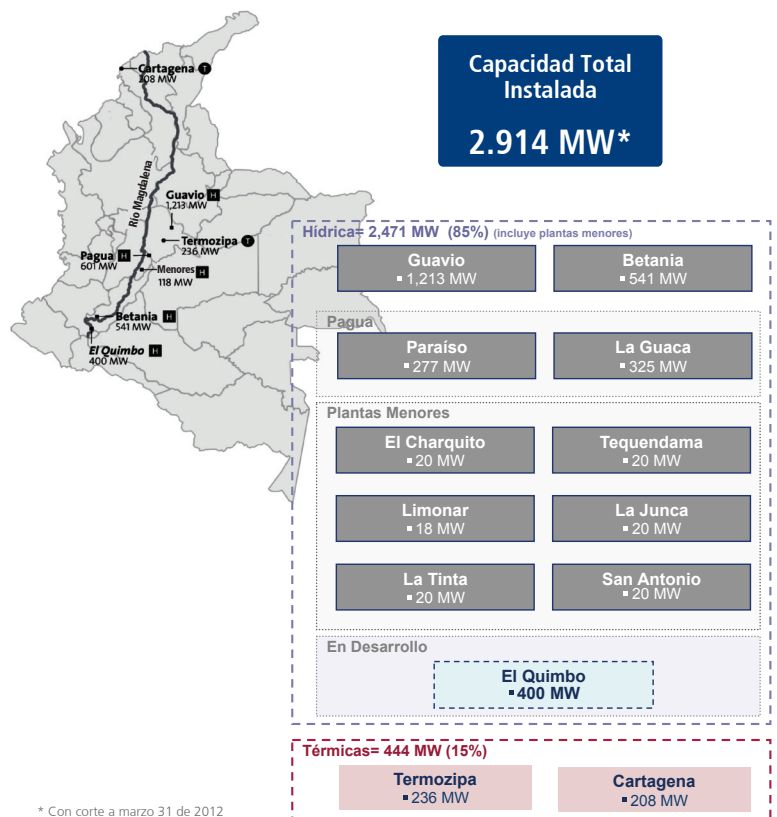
Cartagena T
208 MW

Río Magdalena

Guavio H
1.213 MW

Termozipa T
236 MW

Pagua H
601 MW

Menores H
118 MW

Betania H
541 MW

El Quimbo H
400 MW

Capacidad Total Instalada

2.914 MW*

Hídrica= 2,471 MW (85%) (incluye plantas menores)

Guavio
1,213 MW

Betania
541 MW

Pagua

Paraíso
277 MW

La Guaca
325 MW

Plantas Menores

El Charquito
20 MW

Tequendama
20 MW

Limonar
18 MW

La Junca
20 MW

La Tinta
20 MW

San Antonio
20 MW

En Desarrollo

El Quimbo
400 MW

Térmicas= 444 MW (15%)

Termozipa
236 MW

Cartagena
208 MW

* Con corte a marzo 31 de 2012